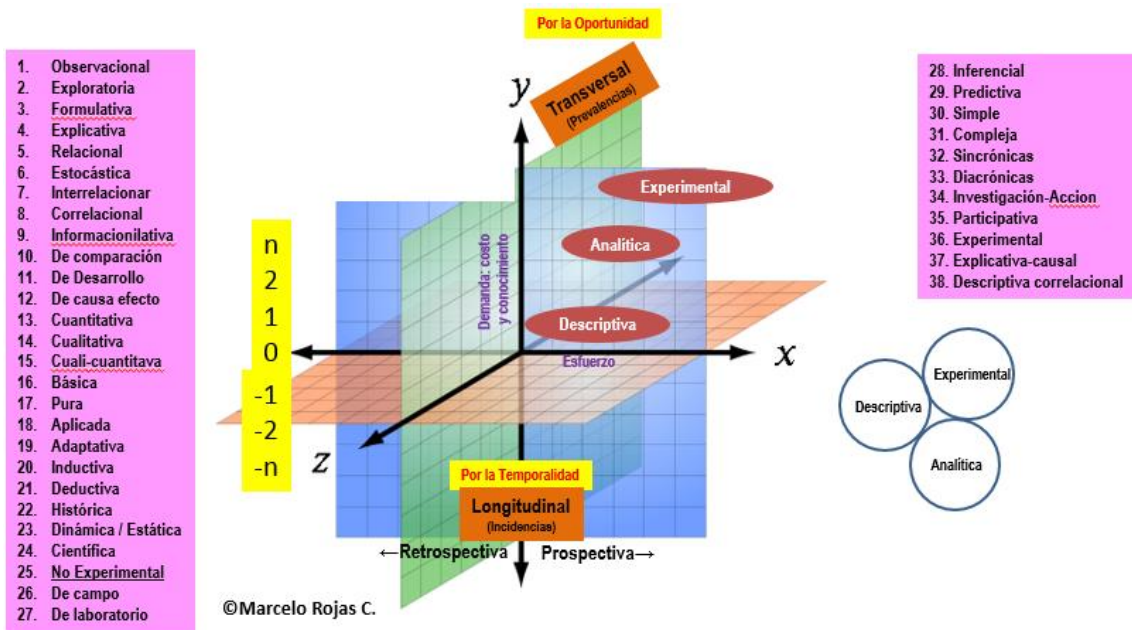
Por la Oportunidad

1. Observacional
2. Exploratoria
3. Formulativa
4. Explicativa
5. Relacional
6. Estocástica
7. Interrelacionar
8. Correlacional
9. Informacionilativa
10. De comparación
11. De Desarrollo
12. De causa efecto
13. Cuantitativa
14. Cualitativa
15. Cuali-cuantitava
16. Básica
17. Pura
18. Aplicada
19. Adaptativa
20. Inductiva
21. Deductiva
22. Histórica
23. Dinámica / Estática
24. Científica
25. No Experimental
26. De campo
27. De laboratorio

y

Transversal (Prevalencias)

Experimental

Analítica

Demanda: costo y conocimiento

Descriptiva

Esfuerzo

x

z

n
2
1
0
-1
-2
-n

Por la Temporalidad

Longitudinal (Incidencias)

←Retrospectiva Prospectiva→

©Marcelo Rojas C.

28. Inferencial
29. Predictiva
30. Simple
31. Compleja
32. Sincrónicas
33. Diacrónicas
34. Investigación-Accion
35. Participativa
36. Experimental
37. Explicativa-causal
38. Descriptiva correlacional

Experimental
Descriptiva
Analítica